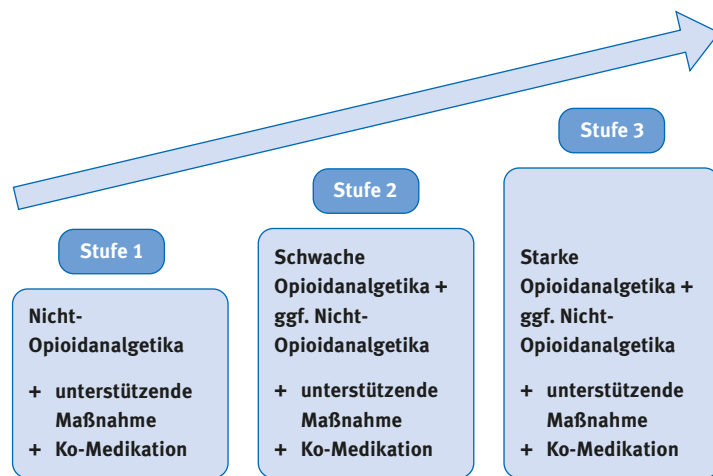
Stufe 1

Nicht-Opioidanalgetika

+ unterstützende Maßnahme
+ Ko-Medikation

Stufe 2

Schwache Opioidanalgetika + ggf. Nicht-Opioidanalgetika

+ unterstützende Maßnahme
+ Ko-Medikation

Stufe 3

Starke Opioidanalgetika + ggf. Nicht-Opioidanalgetika

+ unterstützende Maßnahme
+ Ko-Medikation